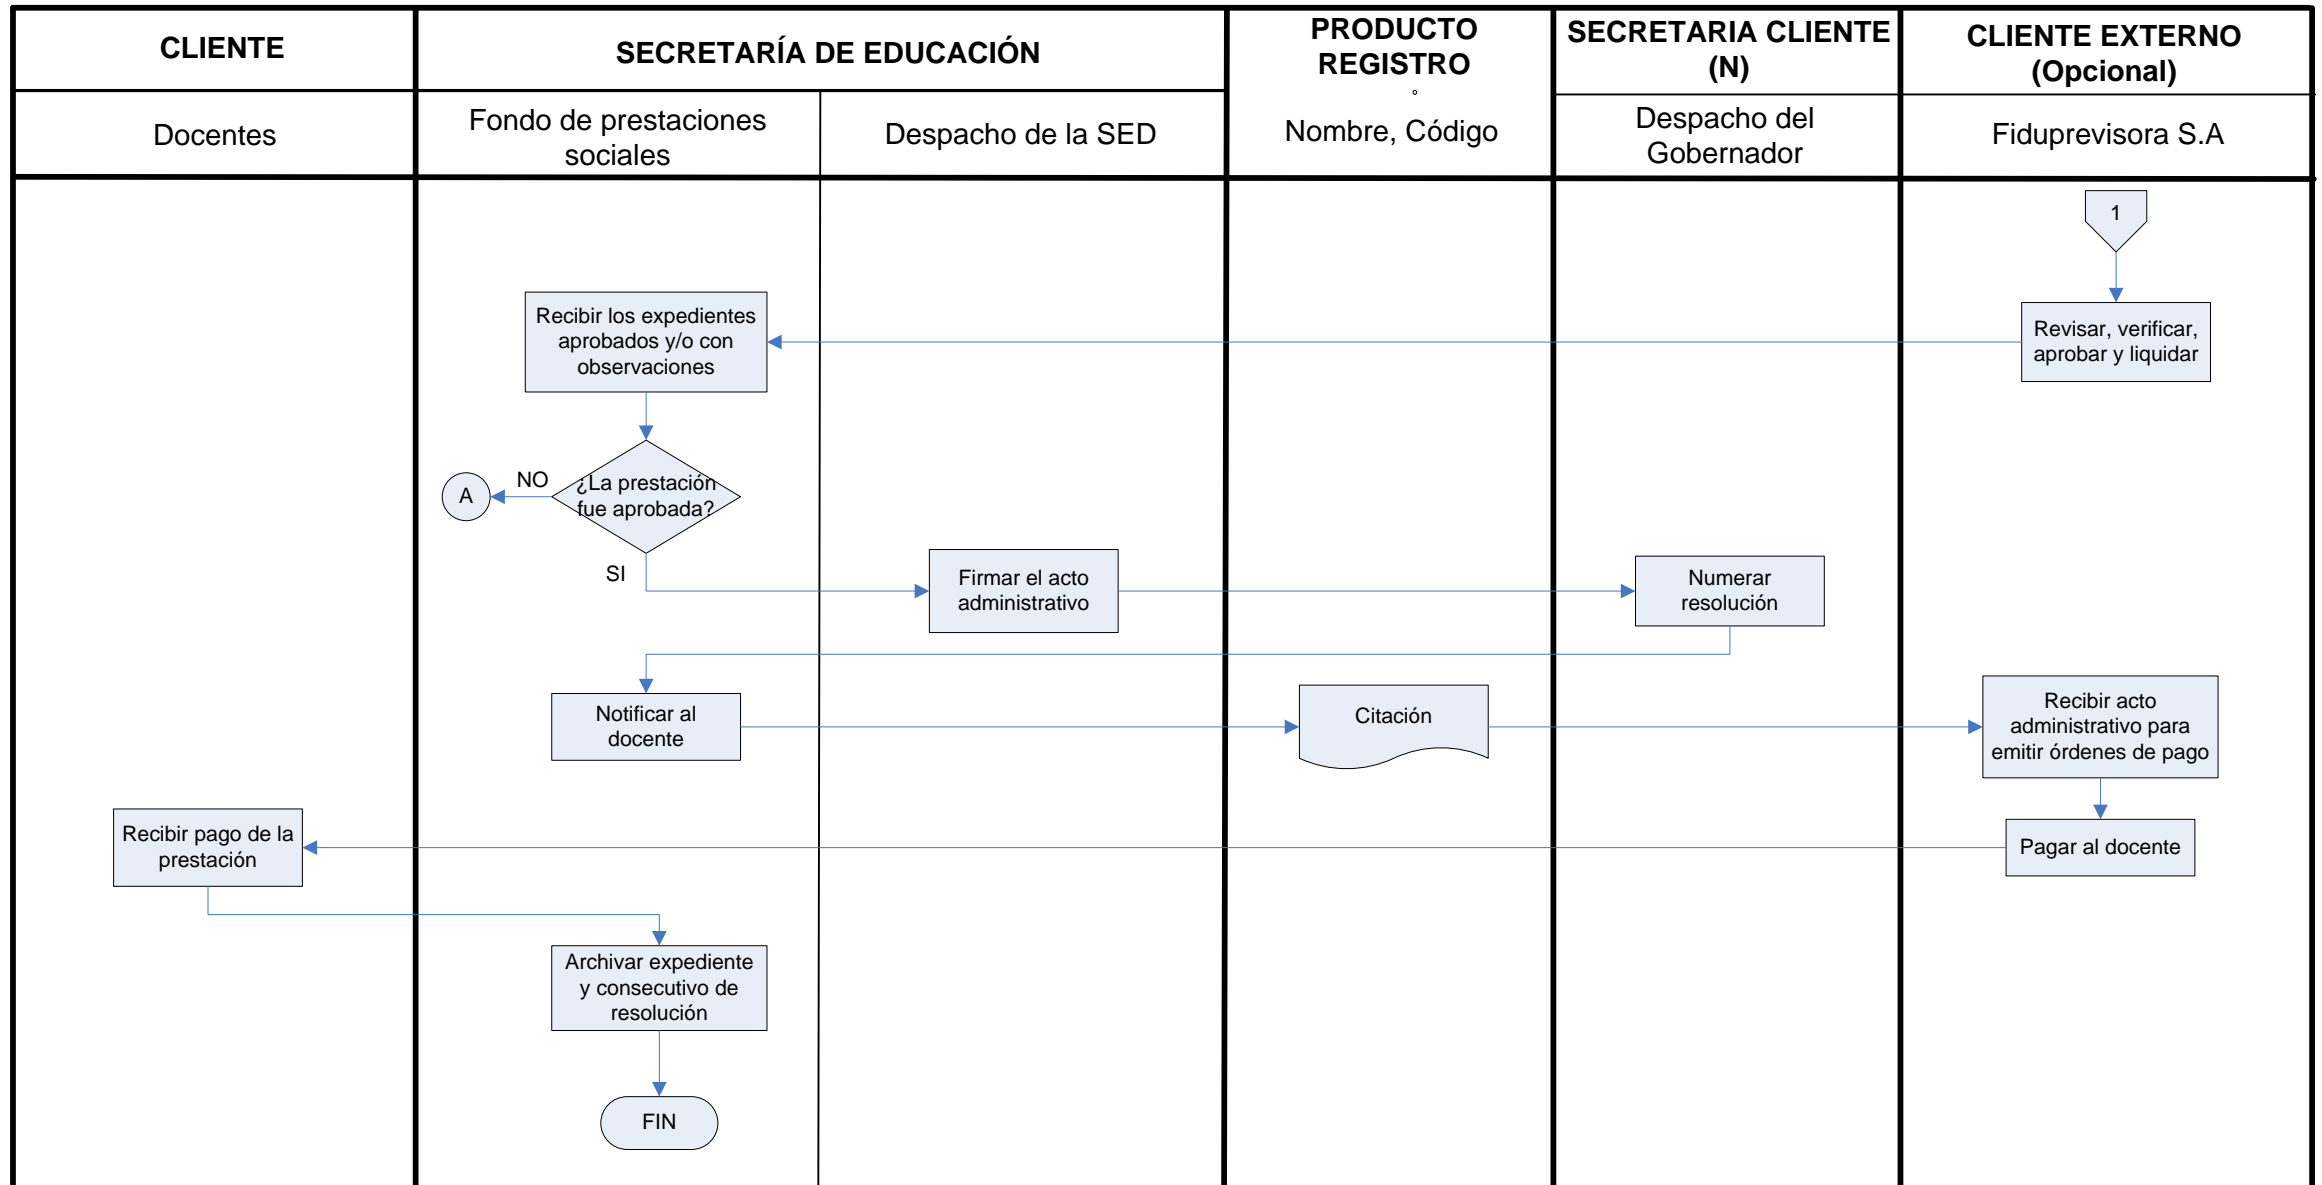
| CLIENTE | SECRETARÍA DE EDUCACIÓN | | PRODUCTO REGISTRO | SECRETARIA CLIENTE (N) | CLIENTE EXTERNO (Opcional) |
|---|---|---|---|---|---|
| Docentes | Fondo de prestaciones sociales | Despacho de la SED | Nombre, Código | Despacho del Gobernador | Fiduprevisora S.A |

1

Revisar, verificar, aprobar y liquidar

Recibir los expedientes aprobados y/o con observaciones

¿La prestación fue aprobada?

NO

A

SI

Firmar el acto administrativo

Numerar resolución

Notificar al docente

Citación

Recibir acto administrativo para emitir órdenes de pago

Pagar al docente

Recibir pago de la prestación

Archivar expediente y consecutivo de resolución

FIN